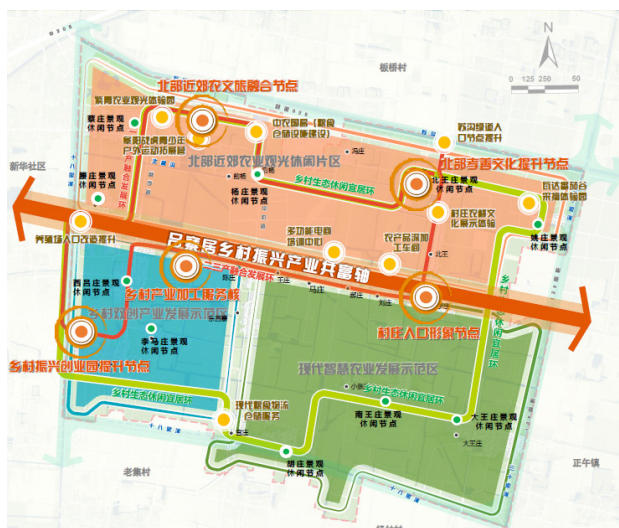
N
0 125 250 500 m

板桥村
北部近郊农文旅融合节点
乐田农业观光体验园
蔡庄景观休闲节点
多彩民俗青少年户外运动拓展基地
中农智谷（粮食仓储设施建设）
苏沟绿道入口节点提升
北部近郊农业观光休闲片区
北部孝善文化提升节点
新华社区
乡村生态休闲宜居环
都庄景观休闲节点
杨庄景观休闲节点
北庄景观休闲节点
信达器具合作游体验园
陈庄景观休闲节点
村庄农耕文化展示体验
养殖场入口改造提升
多功能电商培训中心
农产品深加工工业园
吕家居乡村振兴产业共富轴
三产融合发展环
西吕庄景观休闲节点
乡村产业加工服务核
乡村双创产业发展示范区
村庄入口形象节点
李马庄景观休闲节点
乡村振兴创业园提升节点
乡村生态休闲宜居环
现代智慧农业发展示范区
乡村生态休闲宜居环
现代粮食物流仓储服务
南王庄景观休闲节点
大王庄景观休闲节点
胡庄景观休闲节点
老集村
正午镇